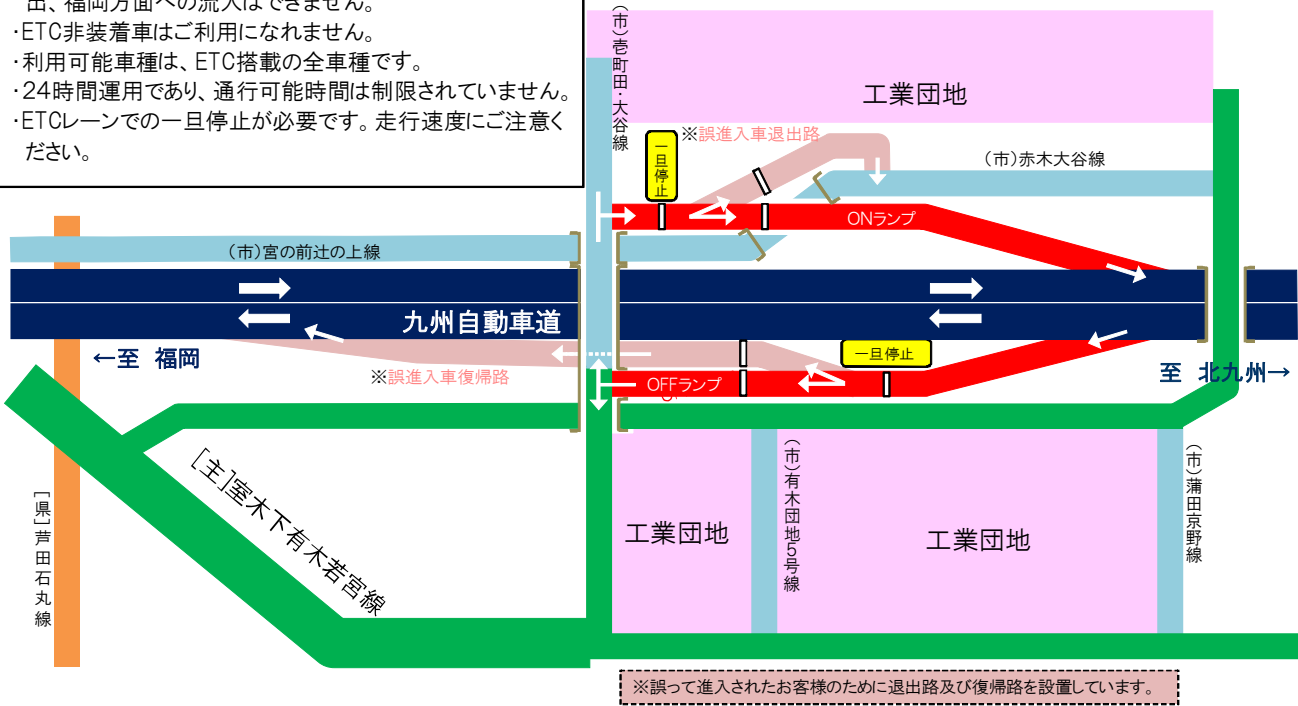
出、福岡方面への流入はできません。
・ETC非装着車はご利用になれません。
・利用可能車種は、ETC搭載の全車種です。
・24時間運用であり、通行可能時間は制限されていません。
・ETCレーンでの一旦停止が必要です。走行速度にご注意ください。

(市)壱町田・大谷線

工業団地

※誤進入車退出路

一旦停止

(市)赤木大谷線

ONランプ

(市)宮の前辻の上線

九州自動車道

←至 福岡

※誤進入車復帰路

一旦停止

OFFランプ

至 北九州→

[主]宮木下有木若宮線

[県]芦田石丸線

工業団地

(市)有木団地5号線

工業団地

(市)蒲田京野線

※誤って進入されたお客様のために退出路及び復帰路を設置しています。